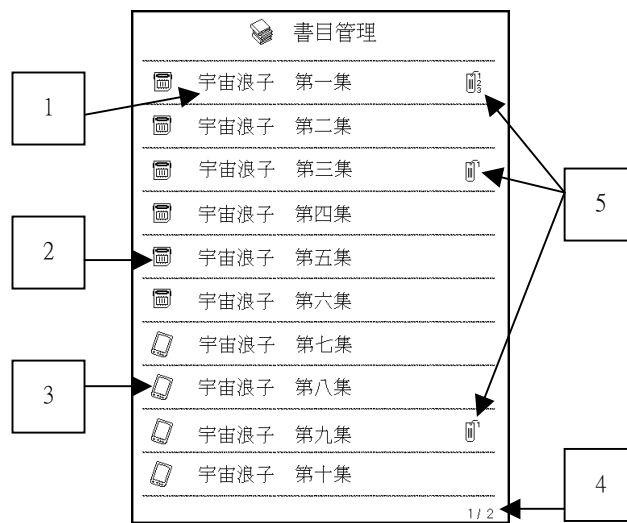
書目管理

1

宇宙浪子　第一集

宇宙浪子　第二集

宇宙浪子　第三集

5

宇宙浪子　第四集

2

宇宙浪子　第五集

宇宙浪子　第六集

宇宙浪子　第七集

3

宇宙浪子　第八集

宇宙浪子　第九集

宇宙浪子　第十集

4

1 / 2